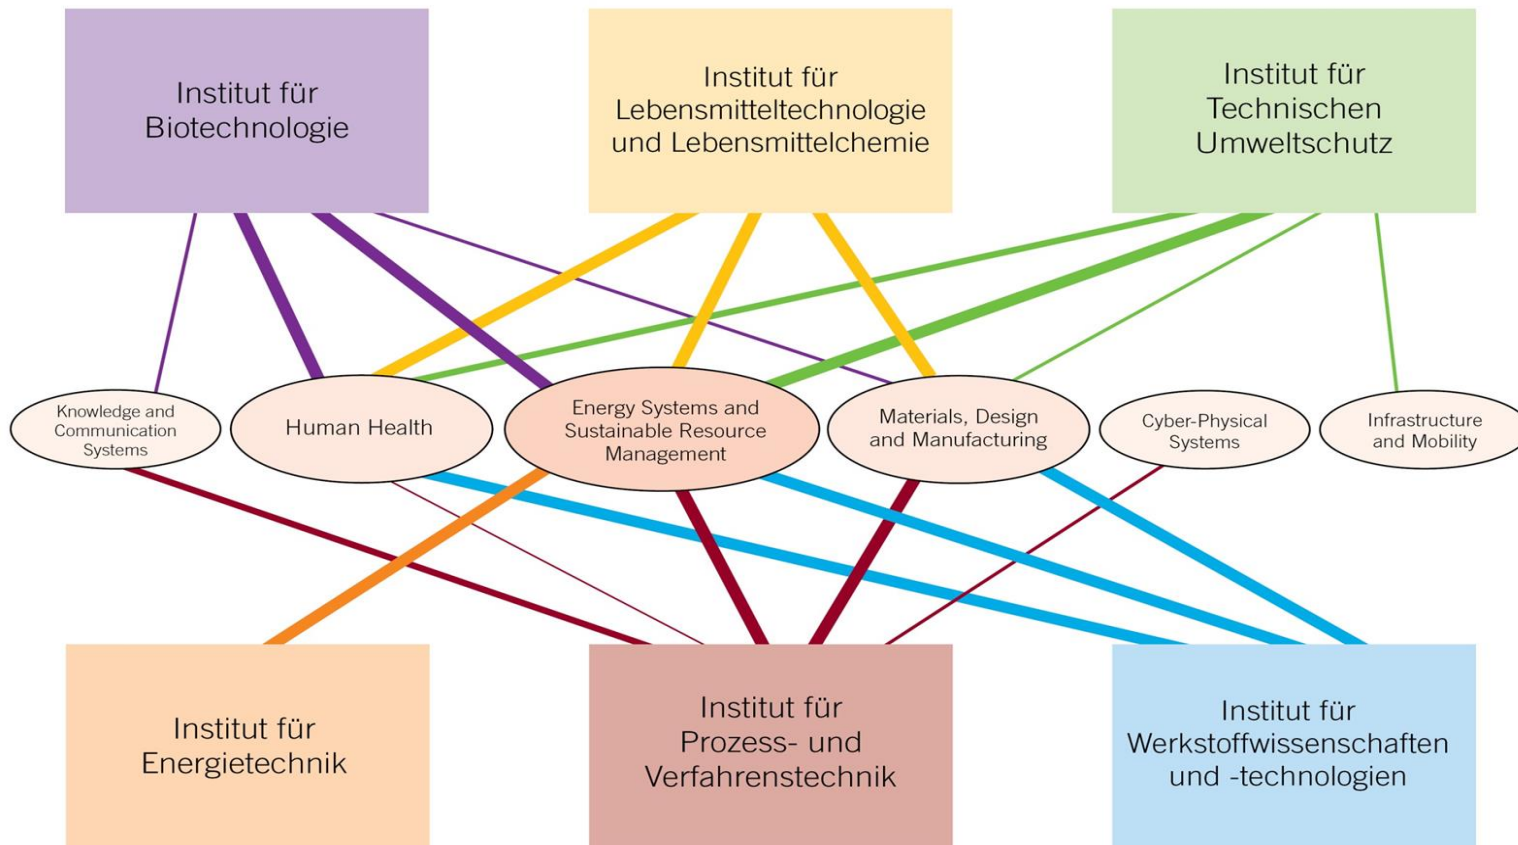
Institut für Biotechnologie

Institut für Lebensmitteltechnologie und Lebensmittelchemie

Institut für Technischen Umweltschutz

Knowledge and Communication Systems

Human Health

Energy Systems and Sustainable Resource Management

Materials, Design and Manufacturing

Cyber-Physical Systems

Infrastructure and Mobility

Institut für Energietechnik

Institut für Prozess- und Verfahrenstechnik

Institut für Werkstoffwissenschaften und -technologien